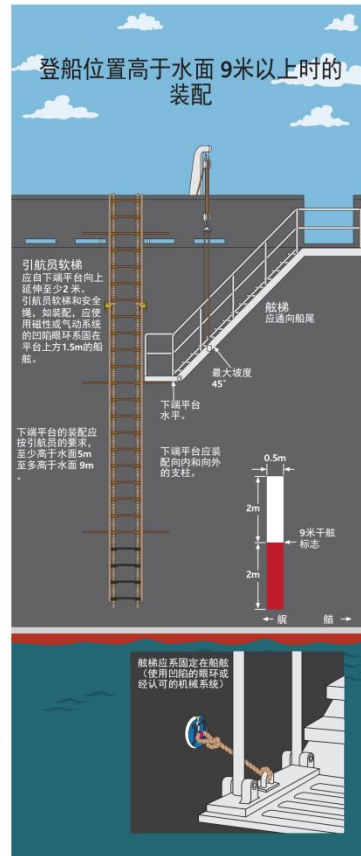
登船位置高于水面 9米以上时的装配

引航员软梯
应自下端平台向上延伸至少2 米。引航员软梯和安全绳，如装配，应使用磁性或气动系统的凹陷眼环系固在平台上方1.5m的船舷。

舷梯
应通向船尾

最大坡度
45°

下端平台
水平。

下端平台的装配应按引航员的要求，至少高于水面5m至多高于水面 9m。

下端平台应装配向内和向外的支柱。

0.5m

2m

2m

9米干舷标志

← 艉

艏 →

舷梯应系固定在船舷（使用凹陷的眼环或经认可的机械系统）